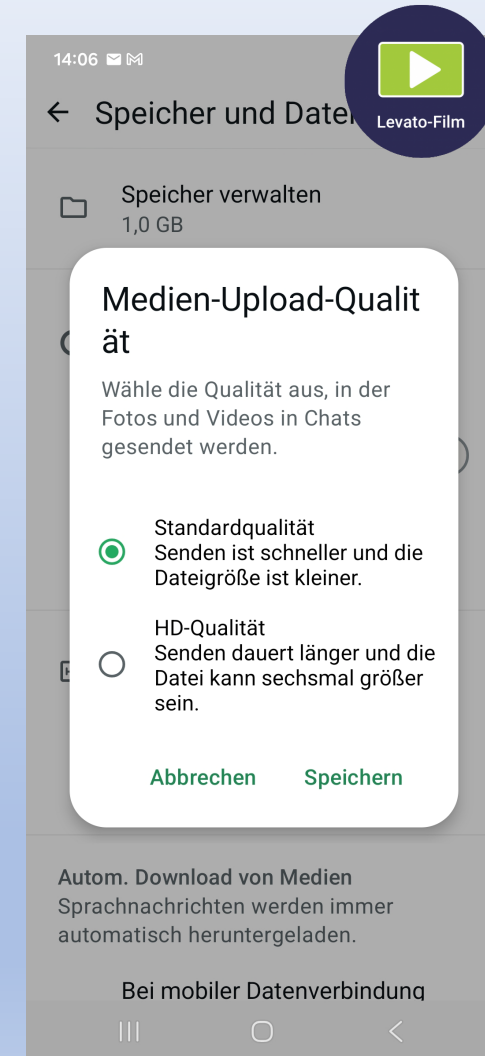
14:06

Levato-Film

← Speicher und Datei

Speicher verwalten
1,0 GB

Medien-Upload-Qualit ät

Wähle die Qualität aus, in der Fotos und Videos in Chats gesendet werden.

Standardqualität
Senden ist schneller und die Dateigröße ist kleiner.

HD-Qualität
Senden dauert länger und die Datei kann sechsmal größer sein.

Abbrechen Speichern

Autom. Download von Medien
Sprachnachrichten werden immer automatisch heruntergeladen.

Bei mobiler Datenverbindung